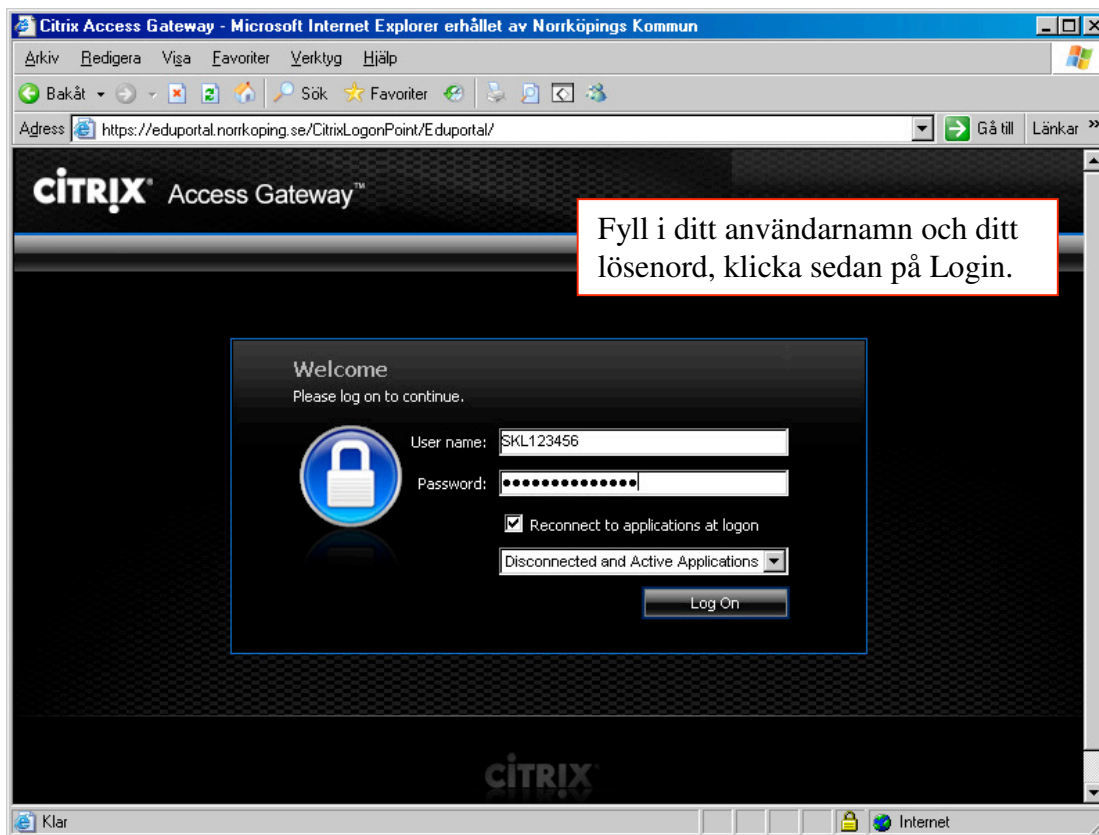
Citrix Access Gateway - Microsoft Internet Explorer erhållet av Norrköpings Kommun

Arkiv Redigera Visa Favoriter Verktyg Hjälp

Bakåt Sök Favoriter

Adress https://eduportal.norrkoping.se/CitrixLogonPoint/Eduportal/ Gå till Länkar »

CITRIX Access Gateway™

Fyll i ditt användarnamn och ditt lösenord, klicka sedan på Login.

Welcome
Please log on to continue.

User name: SKL123456

Password: ••••••••••••••

Reconnect to applications at logon

Disconnected and Active Applications

Log On

CITRIX

Klar Internet